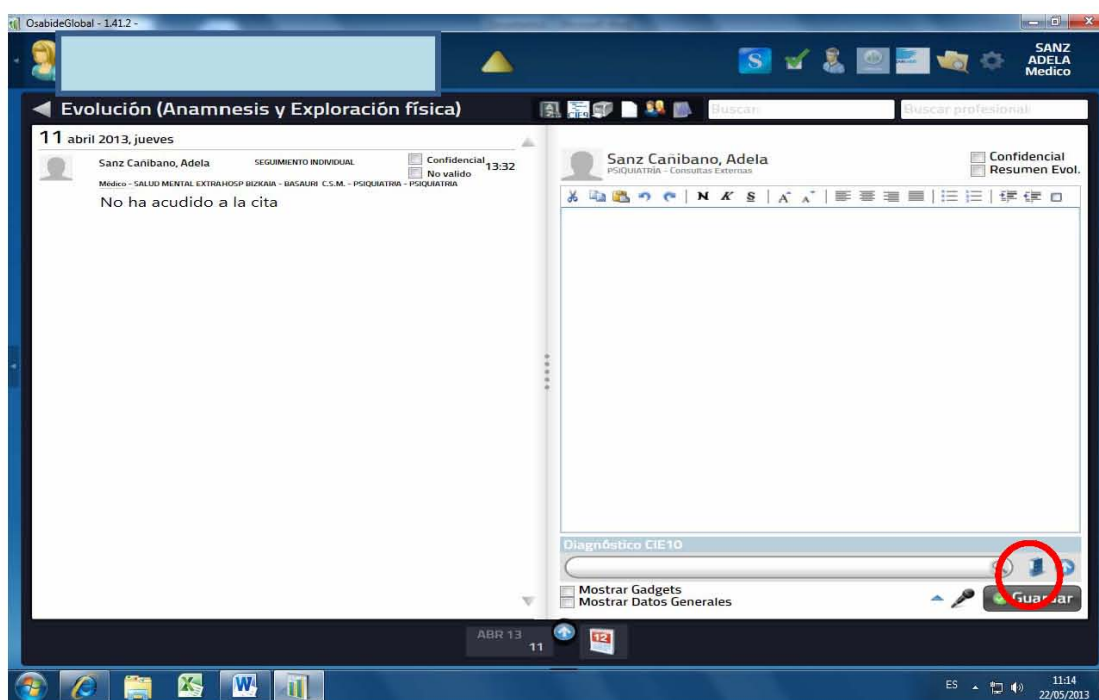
OsabideGlobal - 1.41.2 -

SANZ ADELA Medico

Evolución (Anamnesis y Exploración física)

Buscar

Buscar profesional

11 abril 2013, jueves

Sanz Canibano, Adela

SEGUIMIENTO INDIVIDUAL

Confidencial

No valido

13:32

Médico - SALUD MENTAL EXTRAHOSP BIZKAIA - BASAURI C.S.M. - PSIQUIATRIA - PSIQUIATRIA

No ha acudido a la cita

Sanz Canibano, Adela

PSIQUIATRIA - Consultas Externas

Confidencial

Resumen Evol.

N K S

Diagnóstico CIE10

Mostrar Gadgets

Mostrar Datos Generales

Guardar

ABR 13

11

12

ES

11:14

22/05/2013